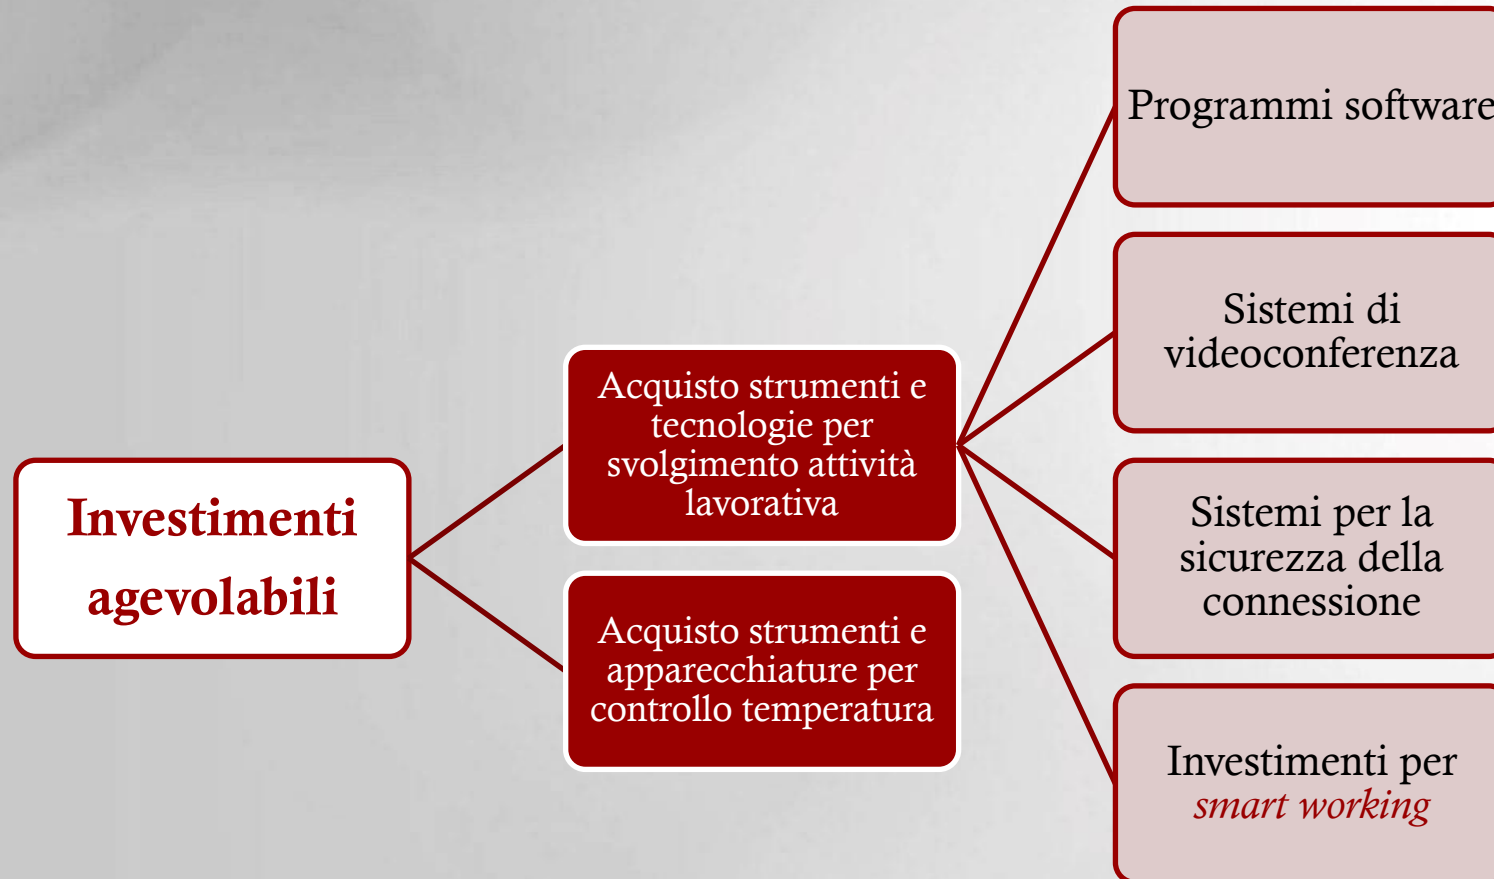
Investimenti agevolabili

Acquisto strumenti e tecnologie per svolgimento attività lavorativa

Acquisto strumenti e apparecchiature per controllo temperatura

Programmi software

Sistemi di videoconferenza

Sistemi per la sicurezza della connessione

Investimenti per *smart working*